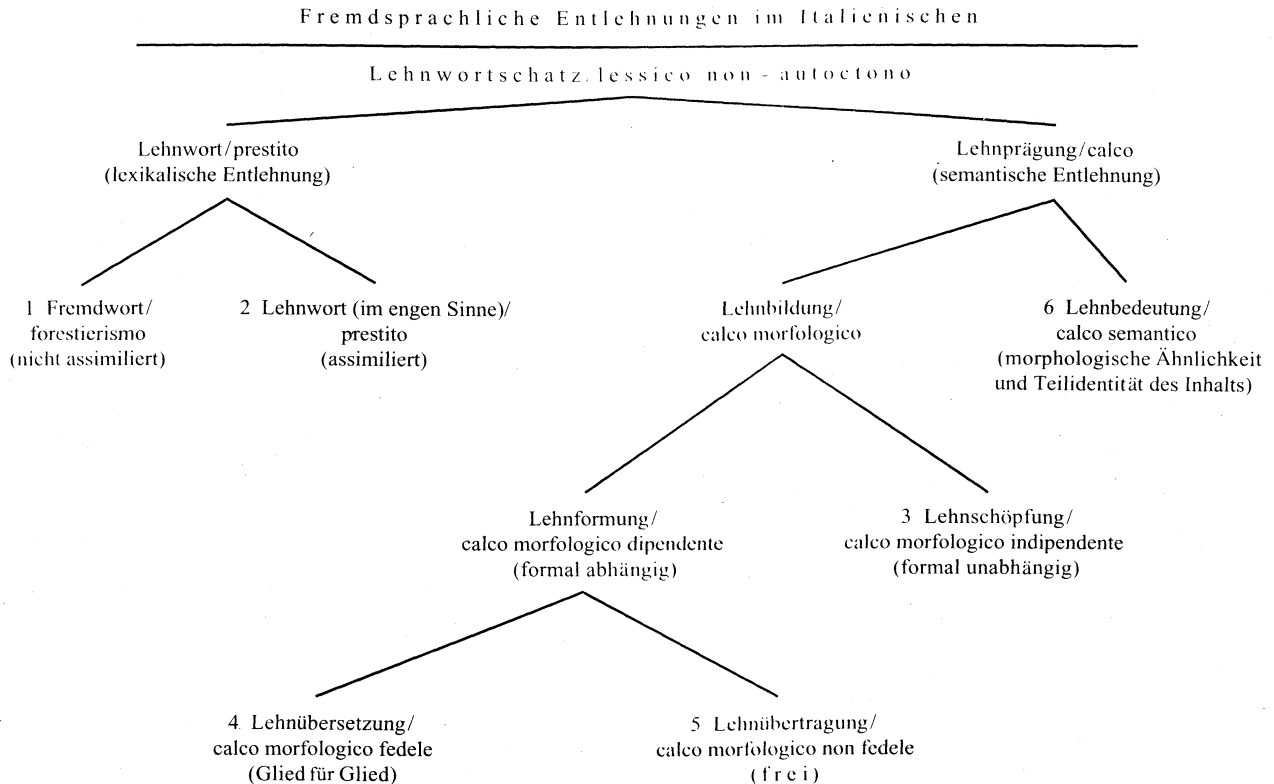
Fremdsprachliche Entlehnungen im Italienischen

Lehnwortschatz/lessico non-autoctono

Lehnwort/prestito
(lexikalische Entlehnung)

Lehnprägung/calco
(semantische Entlehnung)

1 Fremdwort/
forestierismo
(nicht assimiliert)

2 Lehnwort (im engen Sinne)/
prestito
(assimiliert)

Lehnbildung/
calco morfologico

6 Lehnbedeutung/
calco semantico
(morphologische Ähnlichkeit
und Teilidentität des Inhalts)

Lehnformung/
calco morfologico dipendente
(formal abhängig)

3 Lehnschöpfung/
calco morfologico indipendente
(formal unabhängig)

4 Lehnübersetzung/
calco morfologico fedele
(Glied für Glied)

5 Lehnübertragung/
calco morfologico non fedele
(frei)